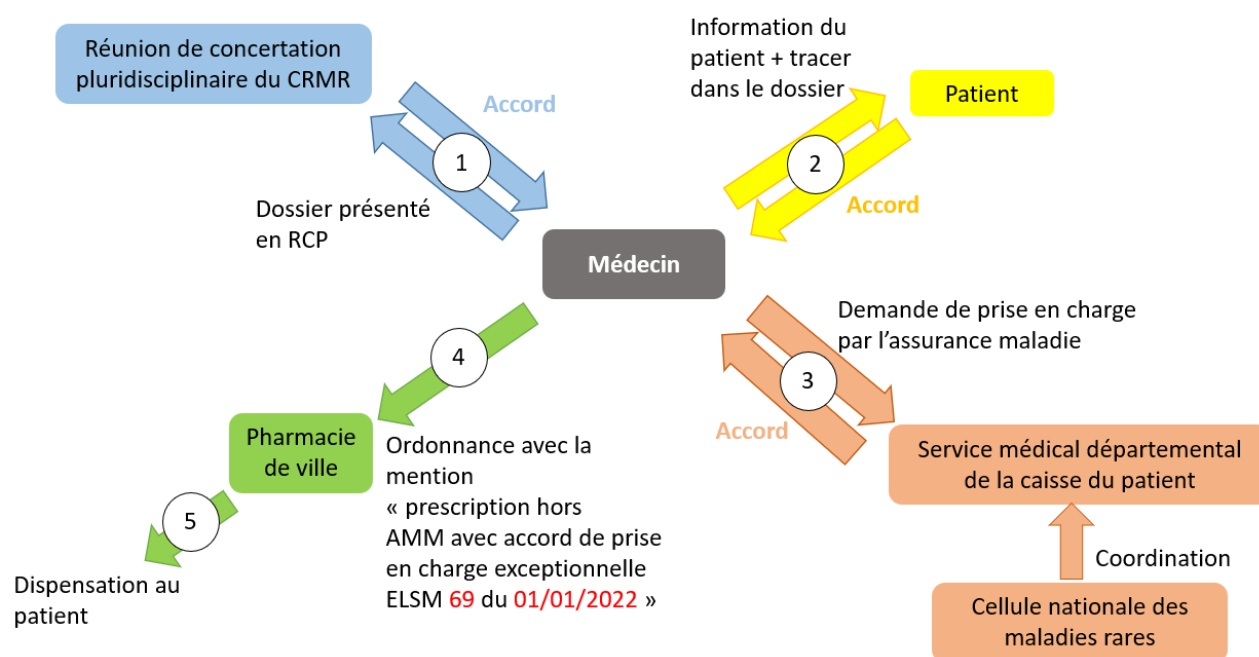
Réunion de concertation pluridisciplinaire du CRMR

Accord

1

Dossier présenté en RCP

Information du patient + tracer dans le dossier

Patient

2

Accord

Médecin

Demande de prise en charge par l'assurance maladie

3

Accord

Service médical départemental de la caisse du patient

Coordination

Cellule nationale des maladies rares

4

Pharmacie de ville

Ordonnance avec la mention « prescription hors AMM avec accord de prise en charge exceptionnelle ELSM 69 du 01/01/2022 »

5

Dispensation au patient